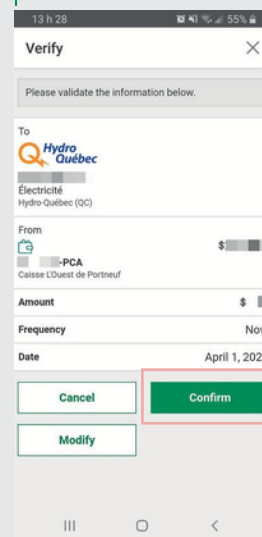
13 h 28
55%

Verify

Please validate the information below.

To
Hydro Québec
Électricité
Hydro-Québec (QC)

From
-PCA
Caisse L'Ouest de Portneuf
$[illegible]

Amount
$ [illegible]

Frequency
Nov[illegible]

Date
April 1, 202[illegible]

Cancel

Confirm

Modify